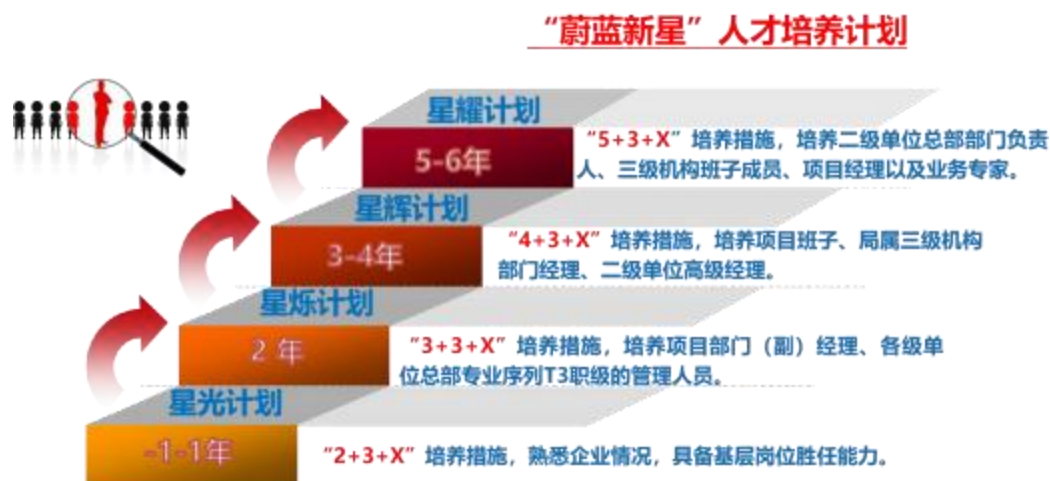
“蔚蓝新星”人才培养计划

星耀计划

5-6年

“5+3+X”培养措施，培养二级单位总部部门负责人、三级机构班子成员、项目经理以及业务专家。

星辉计划

3-4年

“4+3+X”培养措施，培养项目班子、局属三级机构部门经理、二级单位高级经理。

星烁计划

2 年

“3+3+X”培养措施，培养项目部门（副）经理、各级单位总部专业序列T3职级的管理人员。

星光计划

-1-1年

“2+3+X”培养措施，熟悉企业情况，具备基层岗位胜任能力。